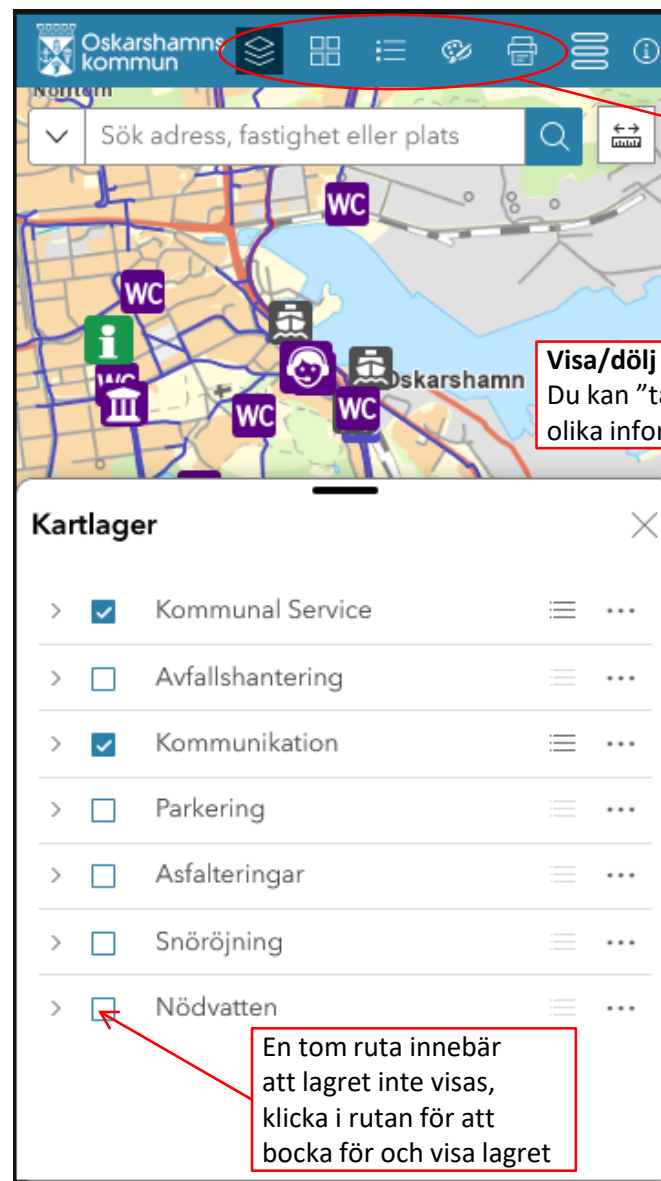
Oskarshamns kommun

Norrtorn

Sök adress, fastighet eller plats

WC

WC

WC

WC

WC

Oskarshamn

Visa/dölj
Du kan "ta
olika info

Kartlager

Kommunal Service

Avfallshantering

Kommunikation

Parkering

Asfalteringar

Snöröjning

Nödvatten

En tom ruta innebär att lagret inte visas, klicka i rutan för att bocka för och visa lagret